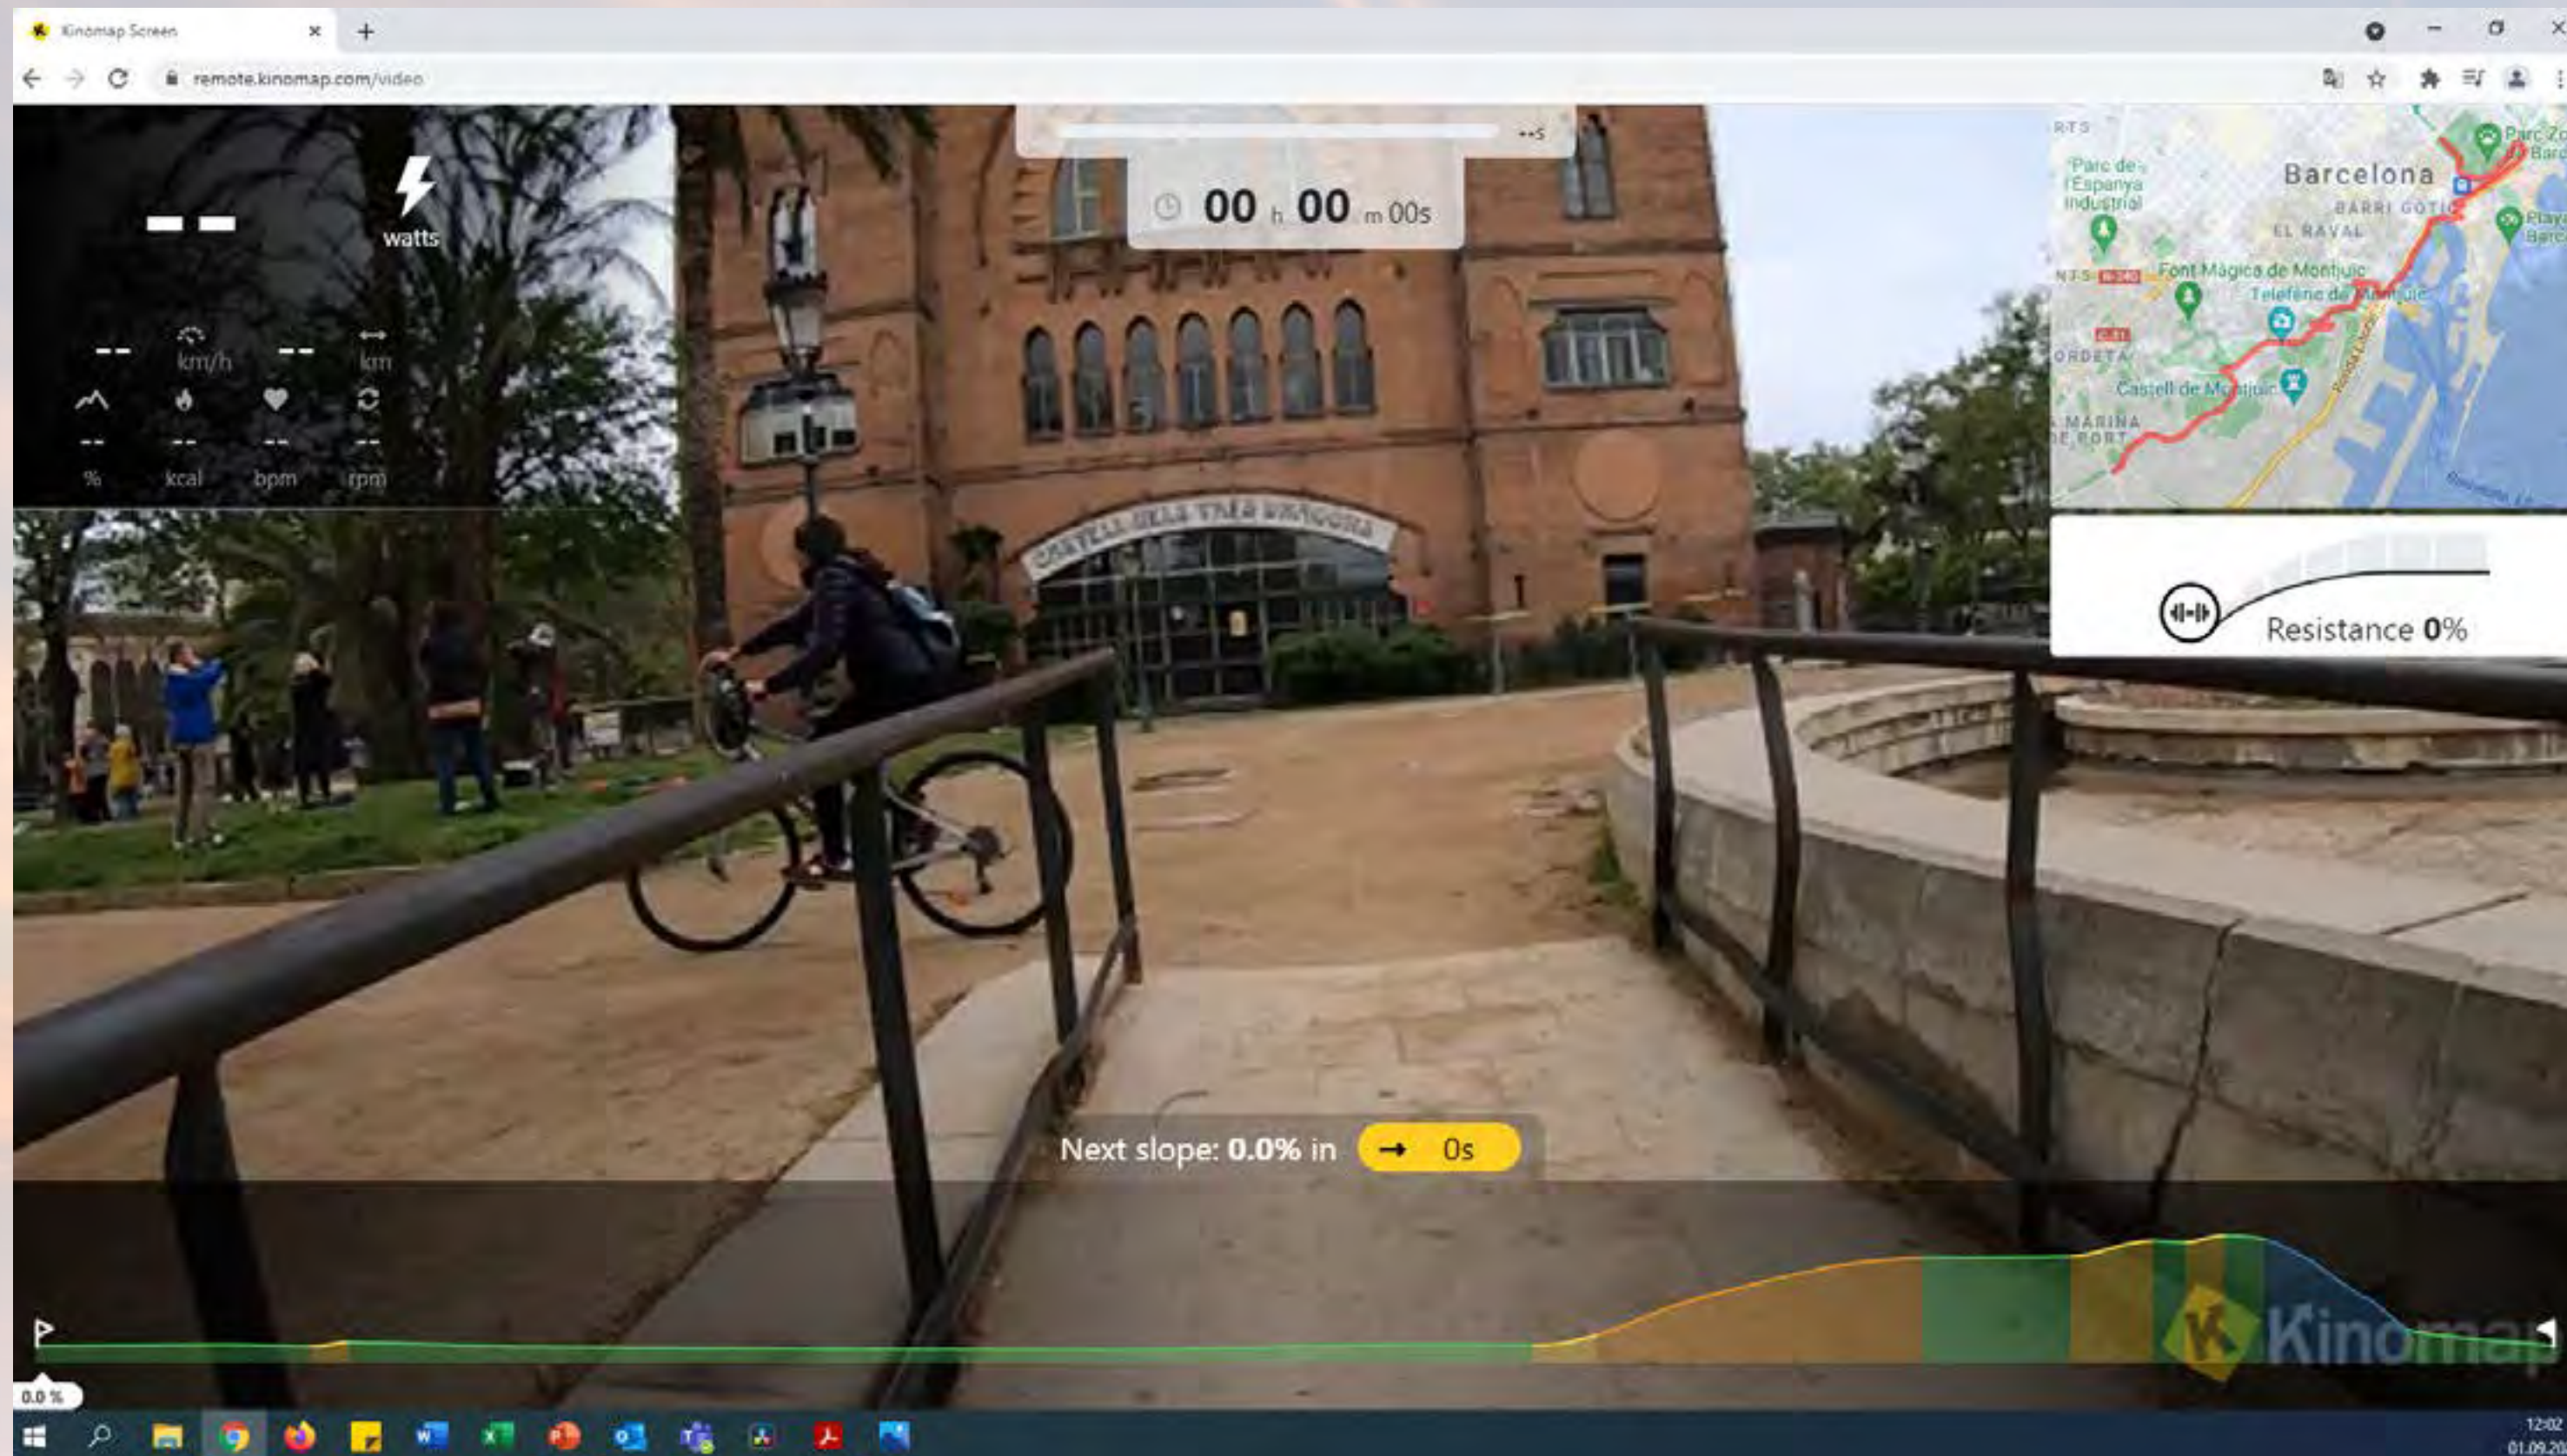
Kinomap Screen

remote.kinomap.com/video

--:s

00 h 00 m 00s

-- watts

-- km/h -- km

-- % -- kcal -- bpm -- rpm

Barcelona
Parc de l'Espanya Industrial
BARRI GÒTIC
EL RAVAL
Font Màgica de Montjuïc
Telefèric de Montjuïc
Castell de Montjuïc
MARINA DE PORT
Parc Zo
Platja

Resistance 0%

CASTELL DELS TRES DRAGONS

Next slope: 0.0% in → 0s

0.0 %

Kinomap

12:02
01.09.20